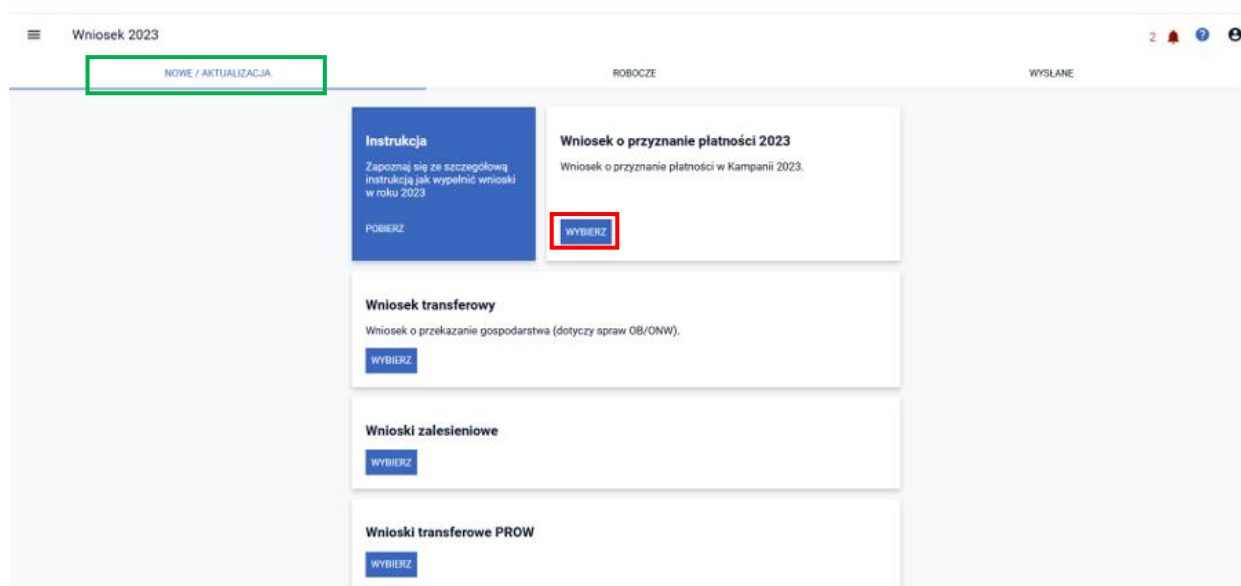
Wniosek 2023

2

NOWE / AKTUALIZACJA

ROBOCZE

WYSŁANE

Instrukcja

Zapoznaj się ze szczegółową instrukcją jak wypełnić wnioski w roku 2023

POBIERZ

Wniosek o przyznanie płatności 2023

Wniosek o przyznanie płatności w Kampanii 2023.

WYBIERZ

Wniosek transferowy

Wniosek o przekazanie gospodarstwa (dotyczy spraw OB/ONW).

WYBIERZ

Wnioski zalesieniowe

WYBIERZ

Wnioski transferowe PROW

WYBIERZ